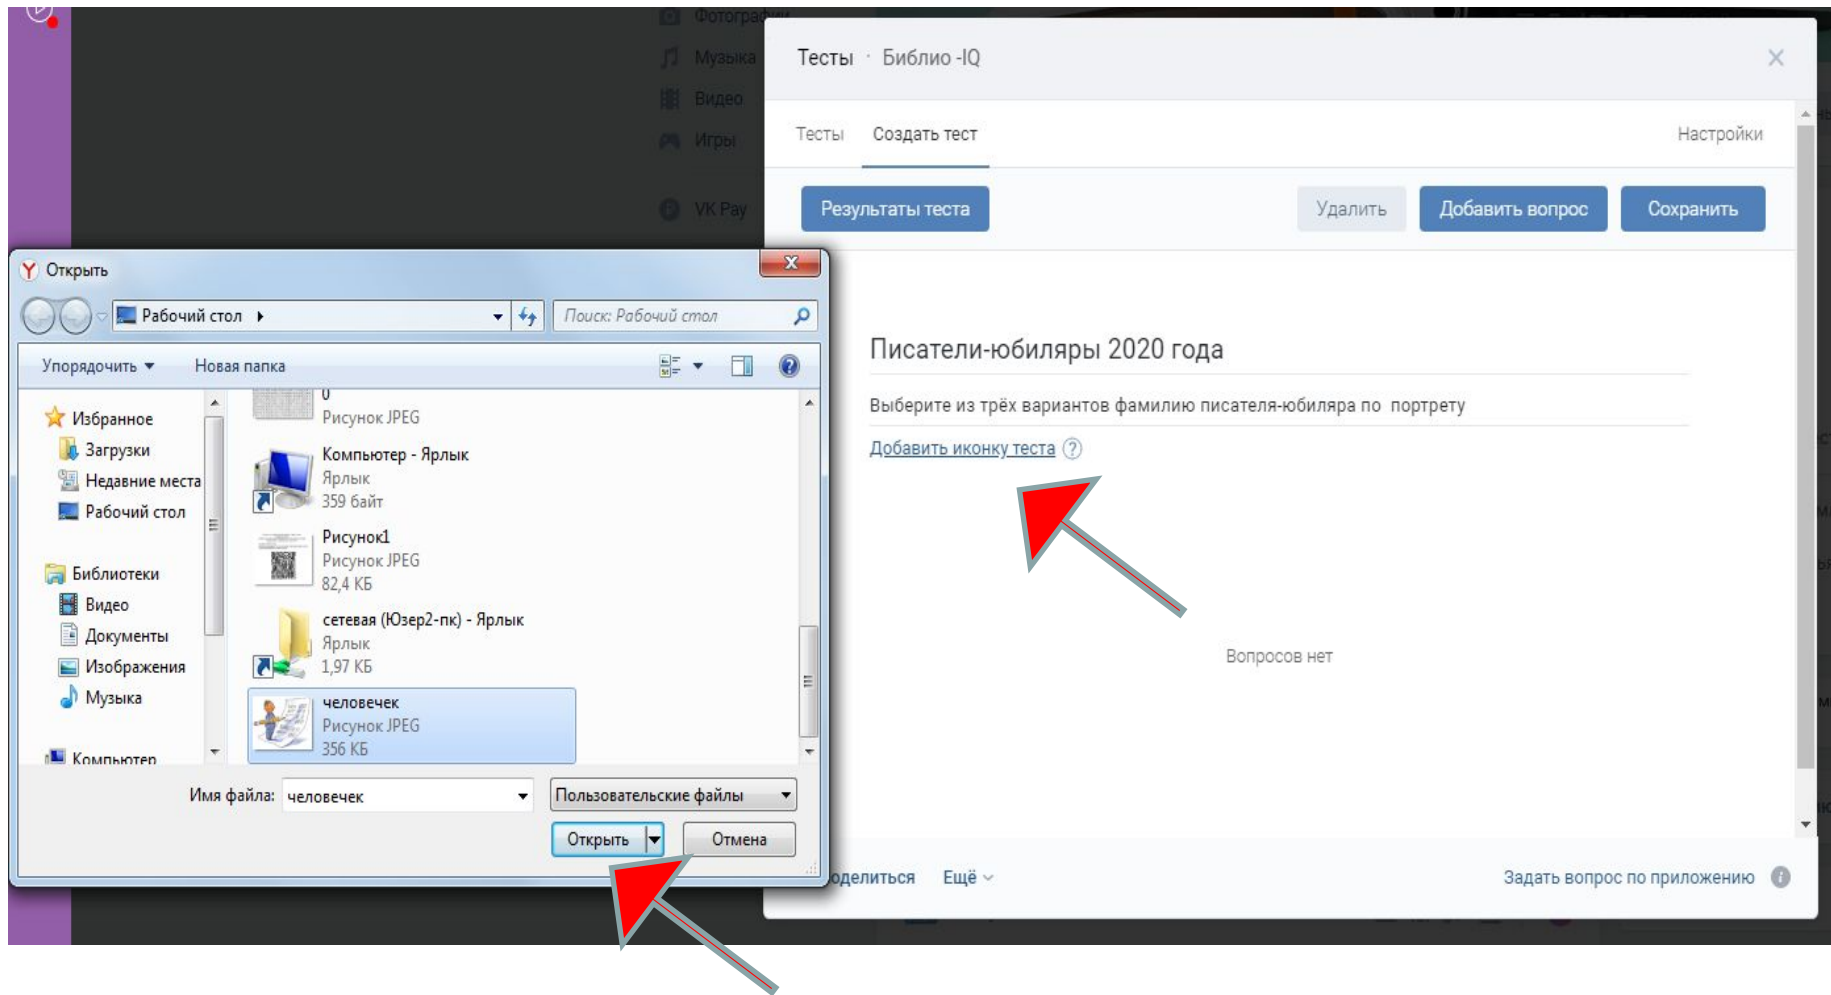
Фотографии
Музыка
Видео
Игры
VK Pay

Тесты · Библио -IQ

Тесты Создать тест Настройки

Результаты теста Удалить Добавить вопрос Сохранить

Писатели-юбиляры 2020 года

Выберите из трёх вариантов фамилию писателя-юбиляра по портрету

Добавить иконку теста ?

Вопросов нет

оделиться Ещё

Задать вопрос по приложению

Открыть

Рабочий стол

Поиск: Рабочий стол

Упорядочить ▾ Новая папка

Избранное
Загрузки
Недавние места
Рабочий стол

Библиотеки
Видео
Документы
Изображения
Музыка

Компьютер

0
Рисунок JPEG

Компьютер - Ярлык
Ярлык
359 байт

Рисунок1
Рисунок JPEG
82,4 КБ

сетевая (Юзер2-пк) - Ярлык
Ярлык
1,97 КБ

человечек
Рисунок JPEG
356 КБ

Имя файла: человечек

Пользовательские файлы

Открыть Отмена